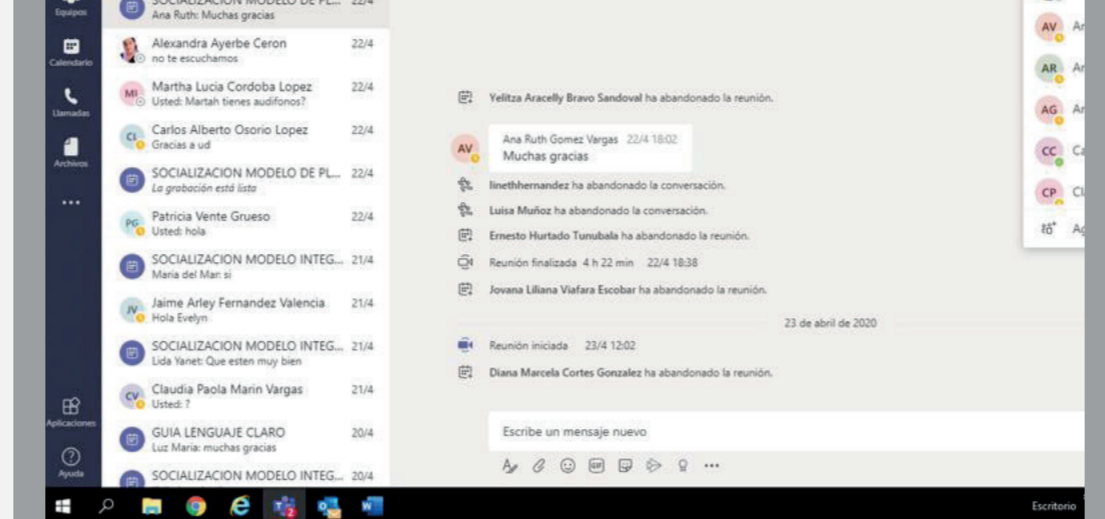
Equipos
Calendario
Llamadas
Archivos
...
Aplicaciones
Ayuda

SOCIALIZACION MODELO DE PL... 22/4
Ana Ruth: Muchas gracias

Alexandra Ayerbe Ceron 22/4
no te escuchamos

MI Martha Lucia Cordoba Lopez 22/4
Usted: Martah tienes audifonos?

CI Carlos Alberto Osorio Lopez 22/4
Gracias a ud

SOCIALIZACION MODELO DE PL... 22/4
La grabación está lista

PG Patricia Vente Grueso 22/4
Usted: hola

SOCIALIZACION MODELO INTEG... 21/4
Maria del Mar: si

JV Jaime Arley Fernandez Valencia 21/4
Hola Evelyn

SOCIALIZACION MODELO INTEG... 21/4
Lida Yanet: Que esten muy bien

CV Claudia Paola Marin Vargas 21/4
Usted: ?

GUIA LENGUAJE CLARO 20/4
Luz Maria: muchas gracias

SOCIALIZACION MODELO INTEG... 20/4

Yelitza Aracelly Bravo Sandoval ha abandonado la reunión.

AV Ana Ruth Gomez Vargas 22/4 18:02
Muchas gracias

linethhernandez ha abandonado la conversación.
Luisa Muñoz ha abandonado la conversación.
Ernesto Hurtado Tunubala ha abandonado la reunión.
Reunión finalizada 4 h 22 min 22/4 18:38
Jovana Liliana Viafara Escobar ha abandonado la reunión.

23 de abril de 2020

Reunión iniciada 23/4 12:02
Diana Marcela Cortes Gonzalez ha abandonado la reunión.

Escribe un mensaje nuevo

AV Ar
AR Ar
AG Ar
CC Ca
CP Cl
Ag

Escritorio